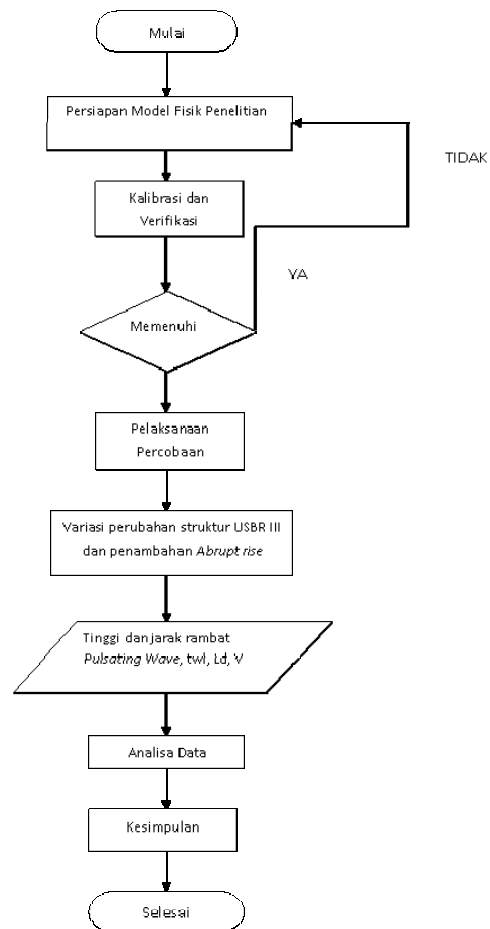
Mulai

Persiapan Model Fisik Penelitian

TIDAK

Kalibrasi dan Verifikasi

YA

Memenuhi

Pelaksanaan Percobaan

Variasi perubahan struktur USBR III dan penambahan *Abrupt rise*

Tinggi dan jarak rambat *Pulsating Wave*, twl, Ld, V

Analisa Data

Kesimpulan

Selesai